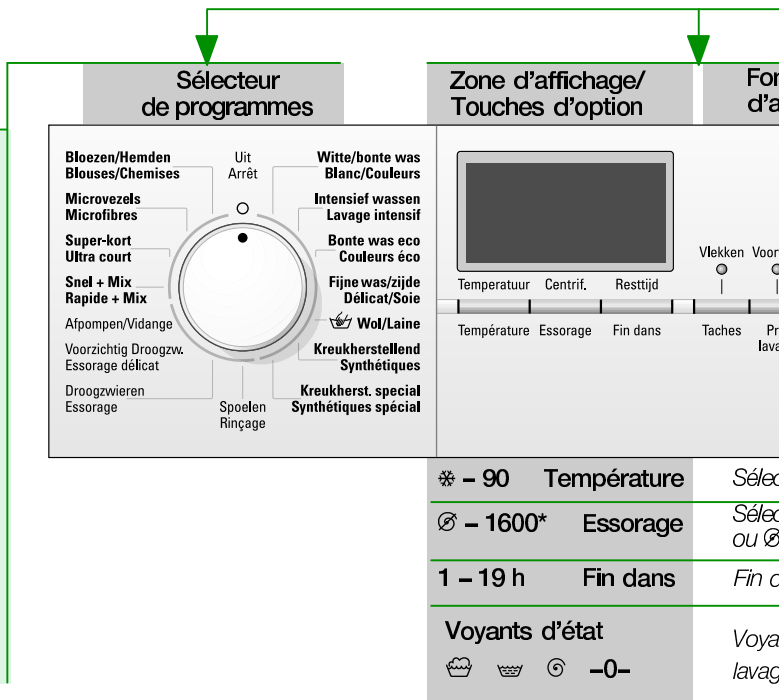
Sélecteur de programmes

Zone d'affichage/ Touches d'option

For d'a

Bloezen/Hemden
Blouses/Chemises

Uit
Arrêt

Witte/bonte was
Blanc/Couleurs

Microvezels
Microfibres

Intensief wassen
Lavage intensif

Super-kort
Ultra court

Bonte was eco
Couleurs éco

Snel + Mix
Rapide + Mix

Fijne was/zijde
Délicat/Soie

Afpompen/Vidange

Wol/Laine

Voorzichtig Droogzw.
Essorage délicat

Kreukherstellend
Synthétiques

Droogzwieren
Essorage

Spoelen
Rinçage

Kreukherst. special
Synthétiques spécial

Temperatuur Centrif. Resttijd

Température Essorage Fin dans

Vlekken Voor

Taches Pr lava

❄ – 90 Température Séle

– 1600* Essorage Séle ou

1 – 19 h Fin dans Fin d

Voyants d'état Voya lavag

–0–